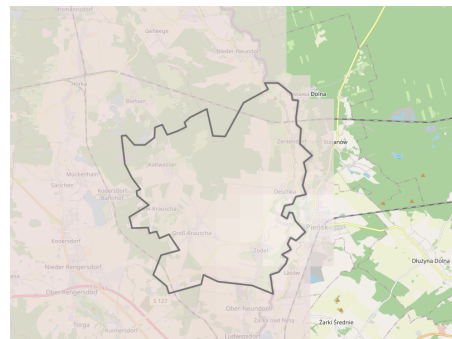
Dolna
Stanów
Dłużyna Dolna
Żarki Średnie
Gebelzig
Nieder Neundorf
Horka
Biehain
Kaltwasser
Zentendorf
Deschka
Möhrsdorf
Särichen
Kodersdorf Bahnhof
Kodersdorf
Niederrengersdorf
Ober-Rengersdorf
Tormersdorf
Groß Krauscha
Zodel
Penzig
Ober-Neundorf
Żarki
Torga
Ludwigsdorf